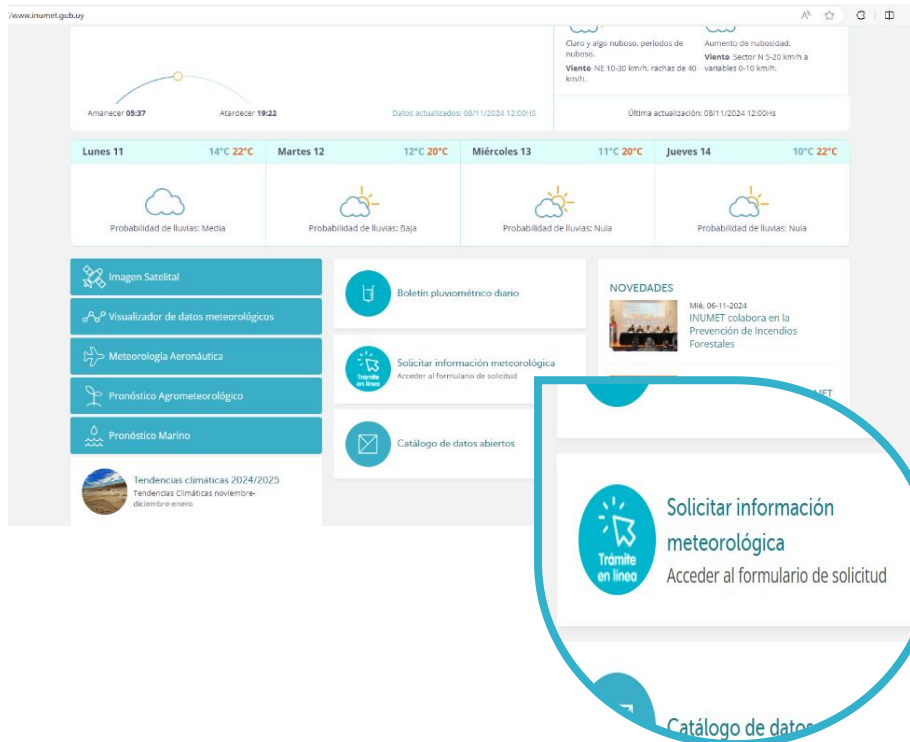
/www.inumet.gub.uy

Claro y algo nuboso, períodos de nuboso.
Viento: NE 10-30 km/h, rachas de 40 km/h.

Aumento de nubosidad.
Viento: Sector N 5-20 km/h a variables 0-10 km/h.

Amanecer 05:37
Atardecer 19:22
Datos actualizados: 08/11/2024 12:00HS
Última actualización: 08/11/2024 12:00Hs

| Lunes 11 14°C 22°C | Martes 12 12°C 20°C | Miércoles 13 11°C 20°C | Jueves 14 10°C 22°C |
|---|---|---|---|
| Probabilidad de lluvias: Media | Probabilidad de lluvias: Baja | Probabilidad de lluvias: Nula | Probabilidad de lluvias: Nula |

Imagen Satelital
Visualizador de datos meteorológicos
Meteorología Aeronáutica
Pronóstico Agrometeorológico
Pronóstico Marino

Tendencias climáticas 2024/2025
Tendencias Climáticas noviembre-diciembre-enero

Boletín pluviométrico diario

Trámite en línea
Solicitar información meteorológica
Acceder al formulario de solicitud

Catálogo de datos abiertos

NOVEDADES
Mié. 06-11-2024
INUMET colabora en la Prevención de Incendios Forestales

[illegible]MET

Trámite en línea
Solicitar información meteorológica
Acceder al formulario de solicitud

Catálogo de datos